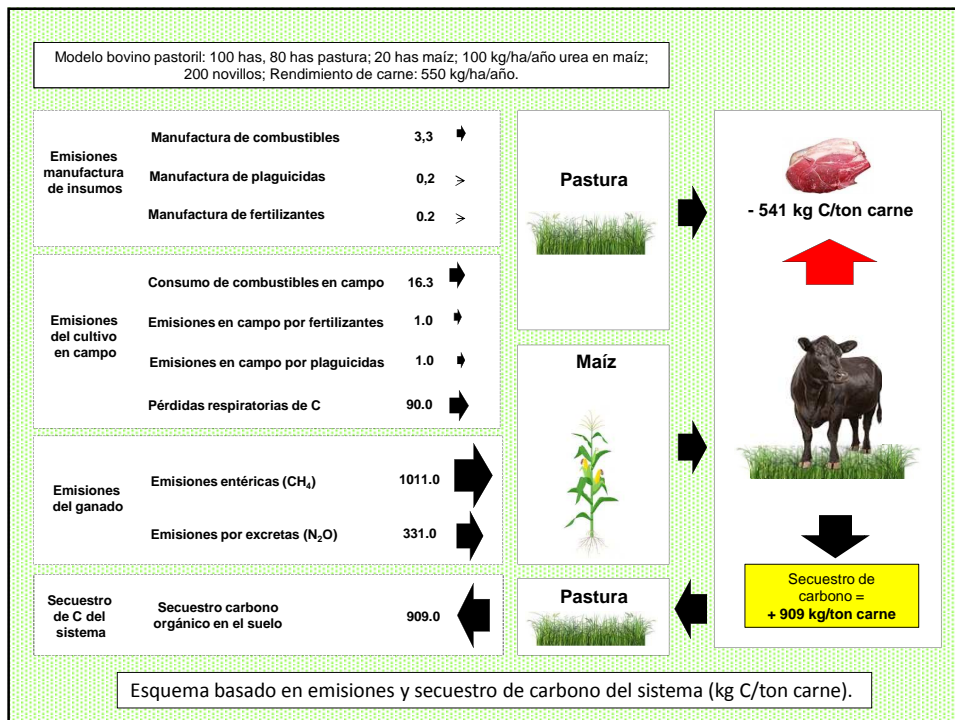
Modelo bovino pastoril: 100 has, 80 has pastura; 20 has maíz; 100 kg/ha/año urea en maíz; 200 novillos; Rendimiento de carne: 550 kg/ha/año.

Emisiones manufactura de insumos

Manufactura de combustibles 3,3

Manufactura de plaguicidas 0,2

Manufactura de fertilizantes 0.2

Emisiones del cultivo en campo

Consumo de combustibles en campo 16.3

Emisiones en campo por fertilizantes 1.0

Emisiones en campo por plaguicidas 1.0

Pérdidas respiratorias de C 90.0

Emisiones del ganado

Emisiones entéricas ($CH_4$) 1011.0

Emisiones por excretas ($N_2O$) 331.0

Secuestro de C del sistema

Secuestro carbono orgánico en el suelo 909.0

Pastura

Maíz

Pastura

- 541 kg C/ton carne

Secuestro de carbono = + 909 kg/ton carne

Esquema basado en emisiones y secuestro de carbono del sistema (kg C/ton carne).